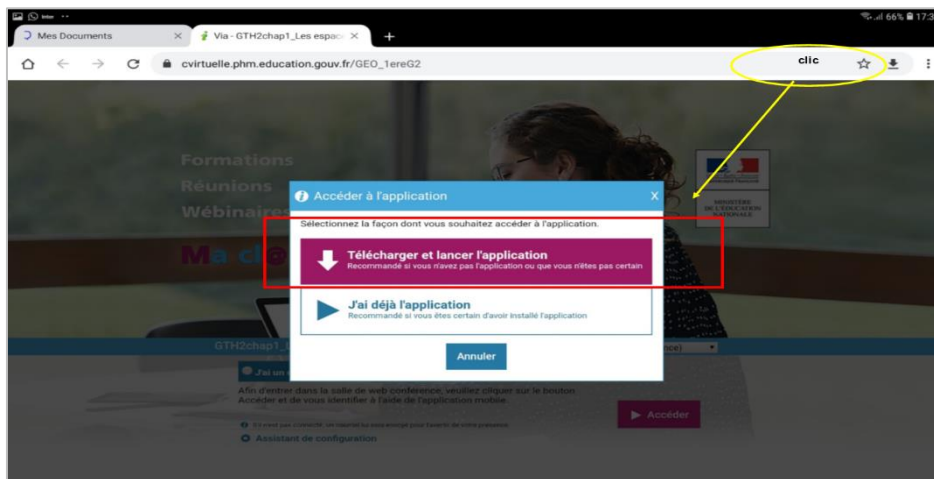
66% 17:3

Mes Documents ×

Via - GTH2chap1_Les espac ×

+

cvirtuelle.phm.education.gouv.fr/GEO_1ereG2

clic

Formations
Réunions
Wébinaires

Ma cl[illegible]

MINISTÈRE DE L'ÉDUCATION NATIONALE

Accéder à l'application

X

Sélectionnez la façon dont vous souhaitez accéder à l'application.

Télécharger et lancer l'application
Recommandé si vous n'avez pas l'application ou que vous n'êtes pas certain

J'ai déjà l'application
Recommandé si vous êtes certain d'avoir installé l'application

Annuler

GTH2chap1_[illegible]

J'ai un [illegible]

Afin d'entrer dans la salle de web conférence, veuillez cliquer sur le bouton Accéder et de vous identifier à l'aide de l'application mobile

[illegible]

Assistant de configuration

Accéder